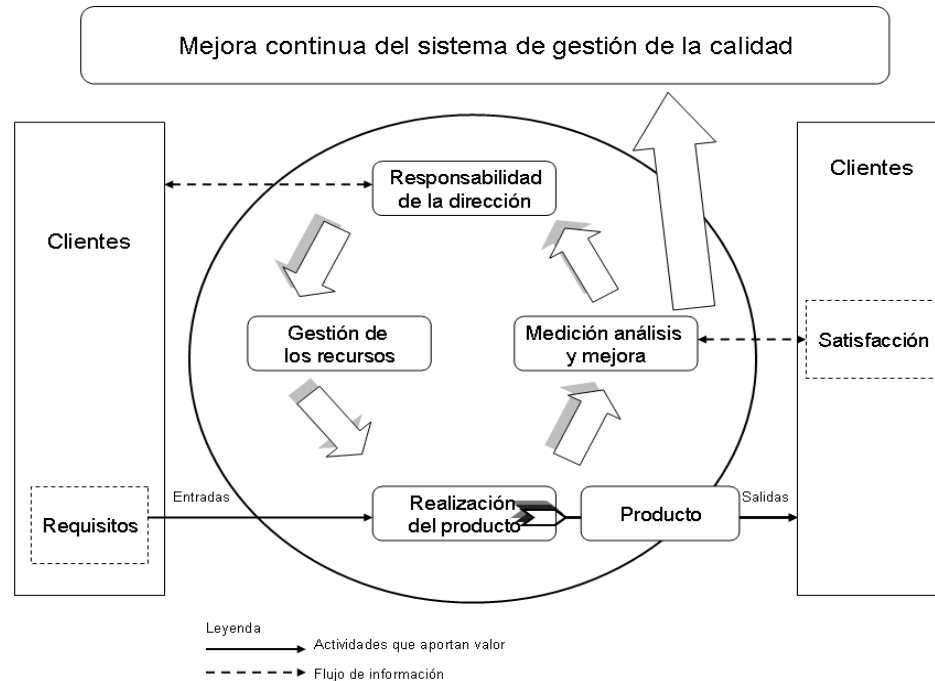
Mejora continua del sistema de gestión de la calidad

Clientes

Requisitos

Entradas

Responsabilidad de la dirección

Gestión de los recursos

Medición análisis y mejora

Realización del producto

Producto

Salidas

Clientes

Satisfacción

Leyenda

Actividades que aportan valor

Flujo de información